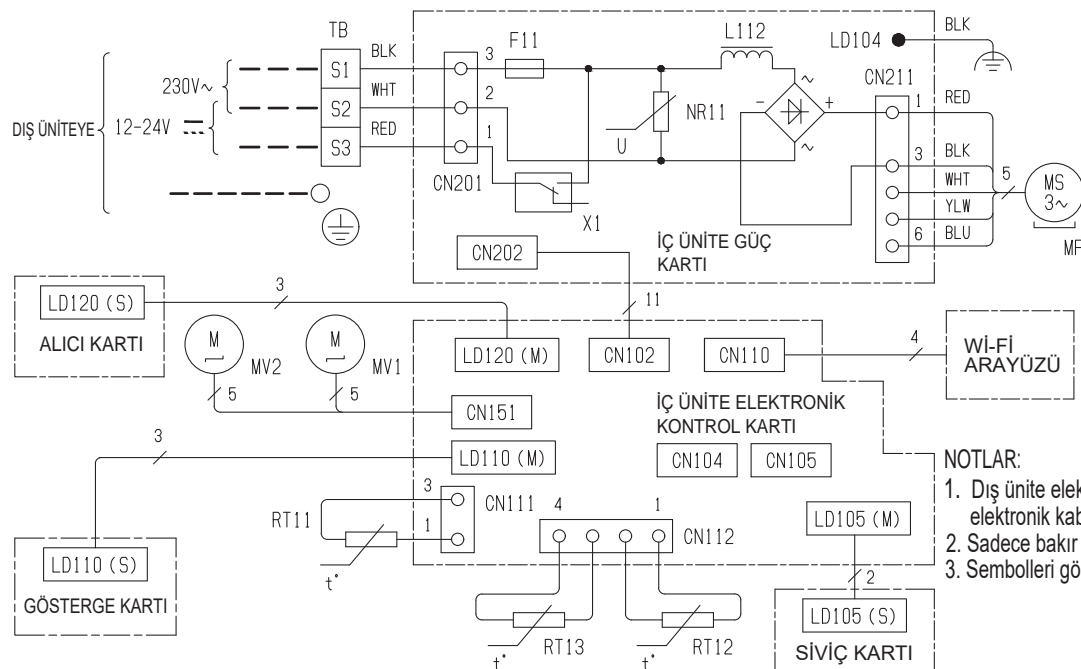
TB
BLK
WHT
RED
S1
S2
S3
230V~
DIŞ ÜNİTEYE
12-24V
3
2
1
CN201
F11
X1
U
NR11
L112
LD104
BLK
CN211
1
RED
3
BLK
WHT
YLW
6
BLU
5
MS 3~
MF
İÇ ÜNİTE GÜÇ KARTI
CN202
11
LD120 (S)
3
ALICI KARTI
M
MV2
5
M
MV1
5
LD120 (M)
CN102
CN110
4
Wİ-Fİ ARAYÜZÜ
CN151
İÇ ÜNİTE ELEKTRONİK KONTROL KARTI
3
LD110 (M)
CN104
CN105
NOTLAR:
1. Dış ünite elek
elektronik kab
2. Sadece bakır
3. Sembolleri gö
3
1
CN111
RT11
4
1
CN112
LD105 (M)
2
LD110 (S)
GÖSTERGE KARTI
t°
RT13
t°
RT12
t°
LD105 (S)
SİVİÇ KARTI